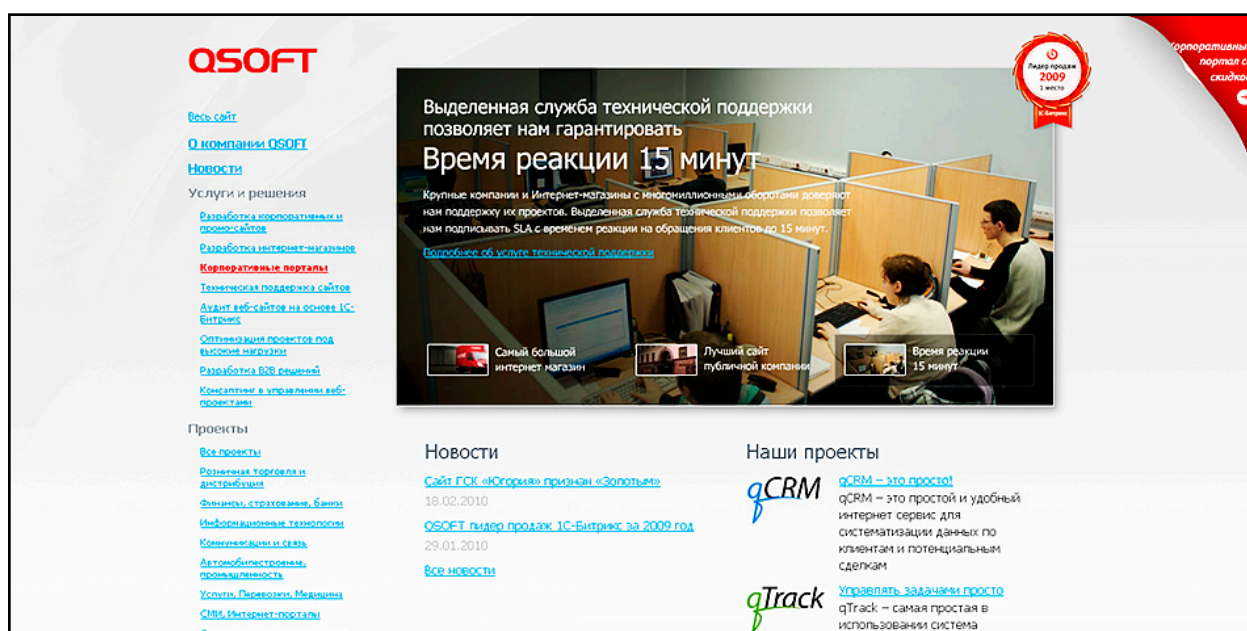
QSOFT

Весь сайт

О компании QSOFT

Новости

Услуги и решения

Разработка корпоративных и промо-сайтов

Разработка интернет-магазинов

Корпоративные порталы

Техническая поддержка сайтов

Аудит веб-сайтов на основе 1С-Битрикс

Оптимизация проектов под высокие нагрузки

Разработка B2B решений

Консалтинг в управлении веб-проектами

Проекты

Все проекты

Розничная торговля и дистрибуция

Финансы, страхование, банки

Информационные технологии

Коммуникации и связь

Автомобилестроение, промышленность

Услуги, Перевозки, Медицина

СМИ, Интернет-порталы

Выделенная служба технической поддержки позволяет нам гарантировать

Время реакции 15 минут

Крупные компании и Интернет-магазины с многомиллионными оборотами доверяют нам поддержку их проектов. Выделенная служба технической поддержки позволяет нам подписывать SLA с временем реакции на обращения клиентов до 15 минут.

Подробнее об услуге технической поддержки

Самый большой интернет магазин

Лучший сайт публичной компании

Время реакции 15 минут

Лидер продаж 2009 1 место 1С-Битрикс

Корпоративны портал с скидко

Новости

Сайт ГСК «Югория» признан «Золотым»

18.02.2010

QSOFT лидер продаж 1С-Битрикс за 2009 год

29.01.2010

Все новости

Наши проекты

qCRM

qCRM – это просто!

qCRM – это простой и удобный интернет сервис для систематизации данных по клиентам и потенциальным сделкам

qTrack

Управлять задачами просто

qTrack – самая простая в использовании система